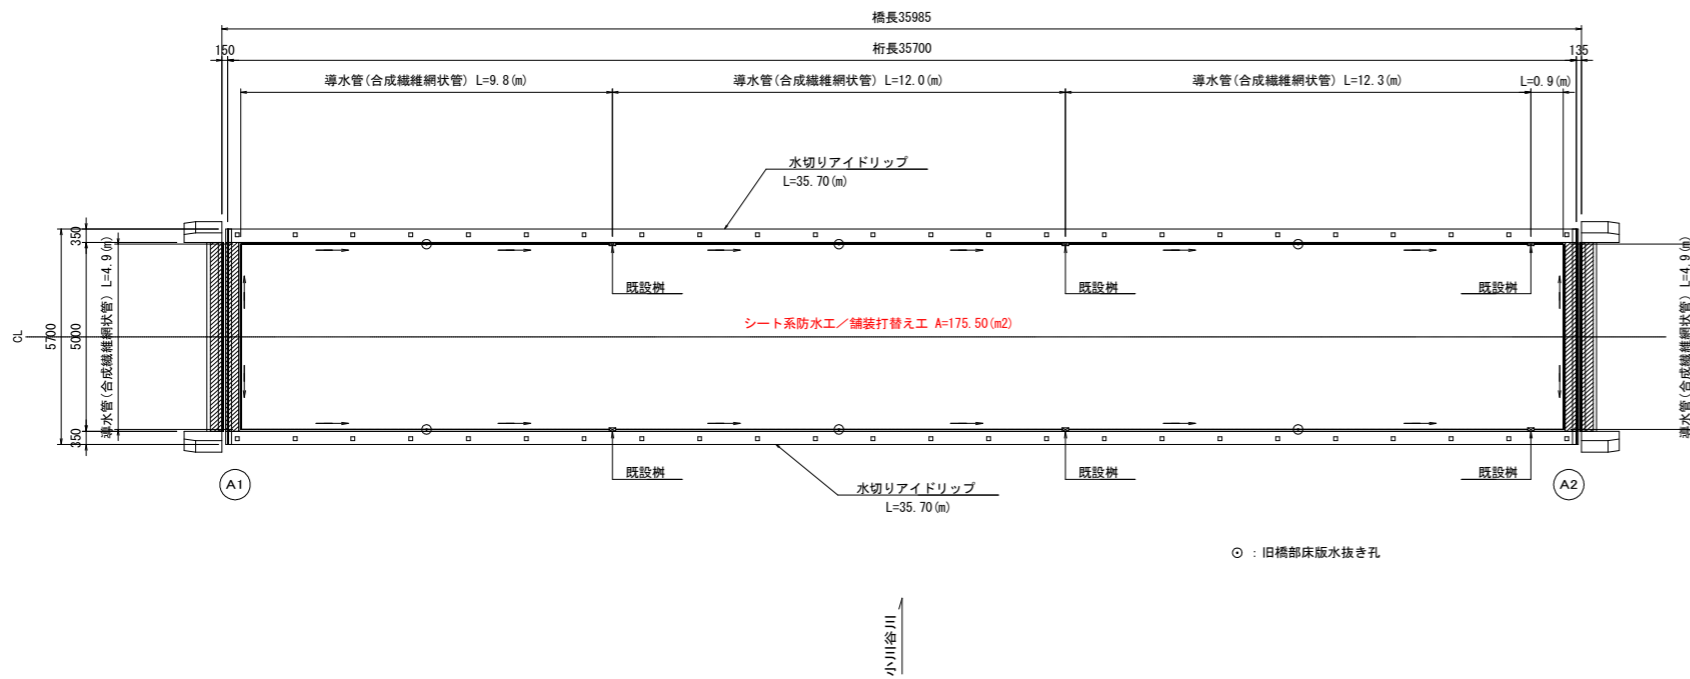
橋長35985

150

桁長35700

135

導水管(合成繊維網状管) L=9.8(m)

導水管(合成繊維網状管) L=12.0(m)

導水管(合成繊維網状管) L=12.3(m)

L=0.9(m)

水切りアイドリップ
L=35.70(m)

350

導水管(合成繊維網状管) L=4.9(m)

CL

5700

5000

350

既設桝

既設桝

既設桝

シート系防水工／舗装打替え工 A=175.50(m2)

導水管(合成繊維網状管) L=4.9(m)

既設桝

既設桝

既設桝

A1

水切りアイドリップ
L=35.70(m)

A2

⊙ ：旧橋部床版水抜き孔

小川谷川